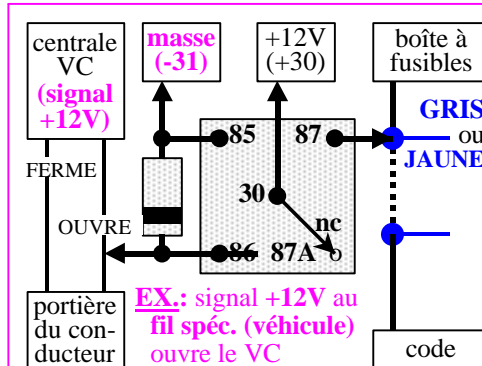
centrale VC (signal +12V)

masse (-31)

+12V (+30)

boîte à fusibles

GRIS ou JAUNE

85

87

30

nc

86

87A

FERME

OUVRE

portière du conducteur

EX.: signal +12V au fil spéc. (véhicule) ouvre le VC

code